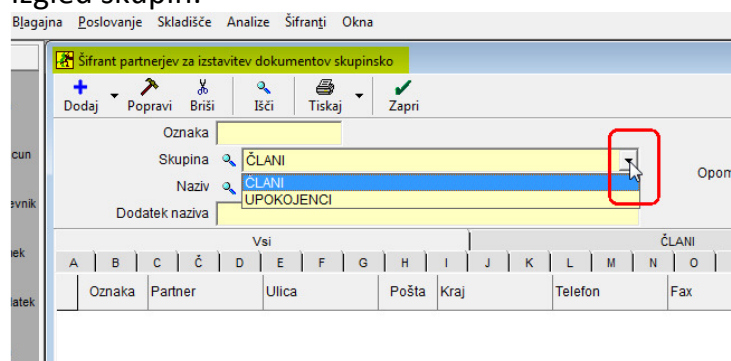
izgled skupin.

Blagajna Poslovanje Skladišče Analize Šifranti Okna

Šifrant partnerjev za izstavitev dokumentov skupinsko

Dodaj Popravi Briši Išči Tiskaj Zapri

Oznaka
Skupina ČLANI
ČLANI
UPOKOJENCI
Naziv
Dodatek naziva

Opom

cun
evnik
nek
latek

Vsi ČLANI

A B C Č D E F G H I J K L M N O

| Oznaka | Partner | Ulica | Pošta | Kraj | Telefon | Fax |
|---|---|---|---|---|---|---|